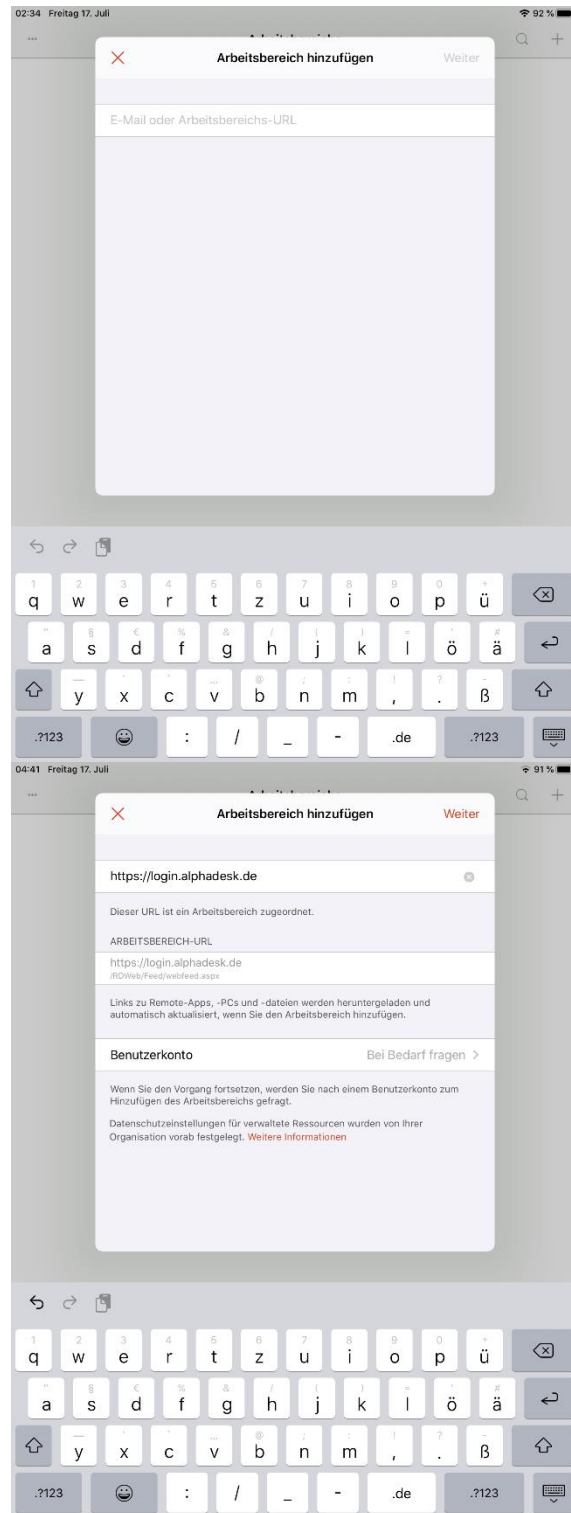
02:34 Freitag 17. Juli

92 %

Arbeitsbereich hinzufügen

Weiter

E-Mail oder Arbeitsbereichs-URL

q w e r t z u i o p ü
a s d f g h j k l ö ä
y x c v b n m , . ß
.?123 : / _ - .de .?123

04:41 Freitag 17. Juli

91 %

Arbeitsbereich hinzufügen

Weiter

https://login.alphadesk.de

Dieser URL ist ein Arbeitsbereich zugeordnet.

ARBEITSBEREICH-URL

https://login.alphadesk.de
/RDWeb/Feed/webfeed.aspx

Links zu Remote-Apps, -PCs und -dateien werden heruntergeladen und automatisch aktualisiert, wenn Sie den Arbeitsbereich hinzufügen.

Benutzerkonto

Bei Bedarf fragen >

Wenn Sie den Vorgang fortsetzen, werden Sie nach einem Benutzerkonto zum Hinzufügen des Arbeitsbereichs gefragt.

Datenschutzeinstellungen für verwaltete Ressourcen wurden von Ihrer Organisation vorab festgelegt. Weitere Informationen

q w e r t z u i o p ü
a s d f g h j k l ö ä
y x c v b n m , . ß
.?123 : / _ - .de .?123